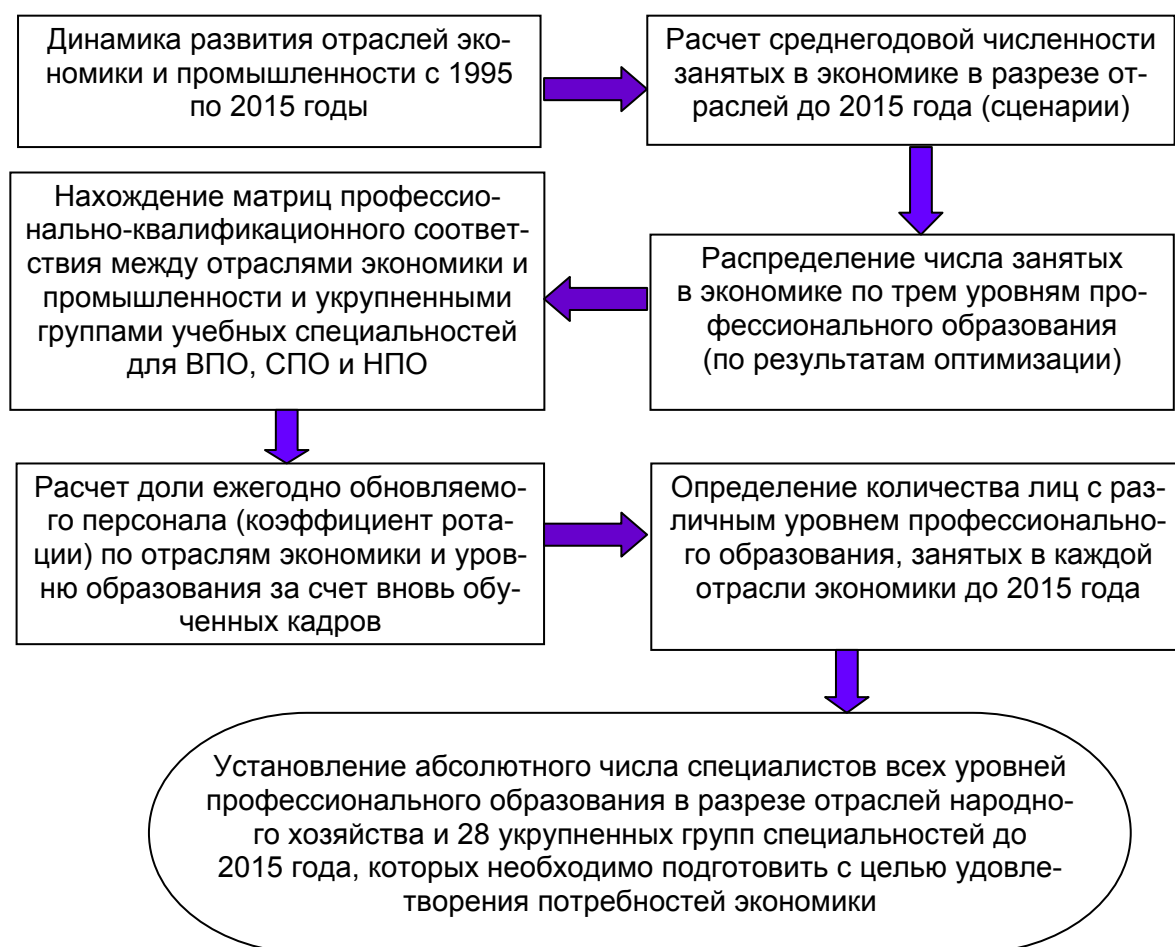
Динамика развития отраслей экономики и промышленности с 1995 по 2015 годы

Расчет среднегодовой численности занятых в экономике в разрезе отраслей до 2015 года (сценарии)

Распределение числа занятых в экономике по трем уровням профессионального образования (по результатам оптимизации)

Нахождение матриц профессионально-квалификационного соответствия между отраслями экономики и промышленности и укрупненными группами учебных специальностей для ВПО, СПО и НПО

Расчет доли ежегодно обновляемого персонала (коэффициент ротации) по отраслям экономики и уровню образования за счет вновь обученных кадров

Определение количества лиц с различным уровнем профессионального образования, занятых в каждой отрасли экономики до 2015 года

Установление абсолютного числа специалистов всех уровней профессионального образования в разрезе отраслей народного хозяйства и 28 укрупненных групп специальностей до 2015 года, которых необходимо подготовить с целью удовлетворения потребностей экономики